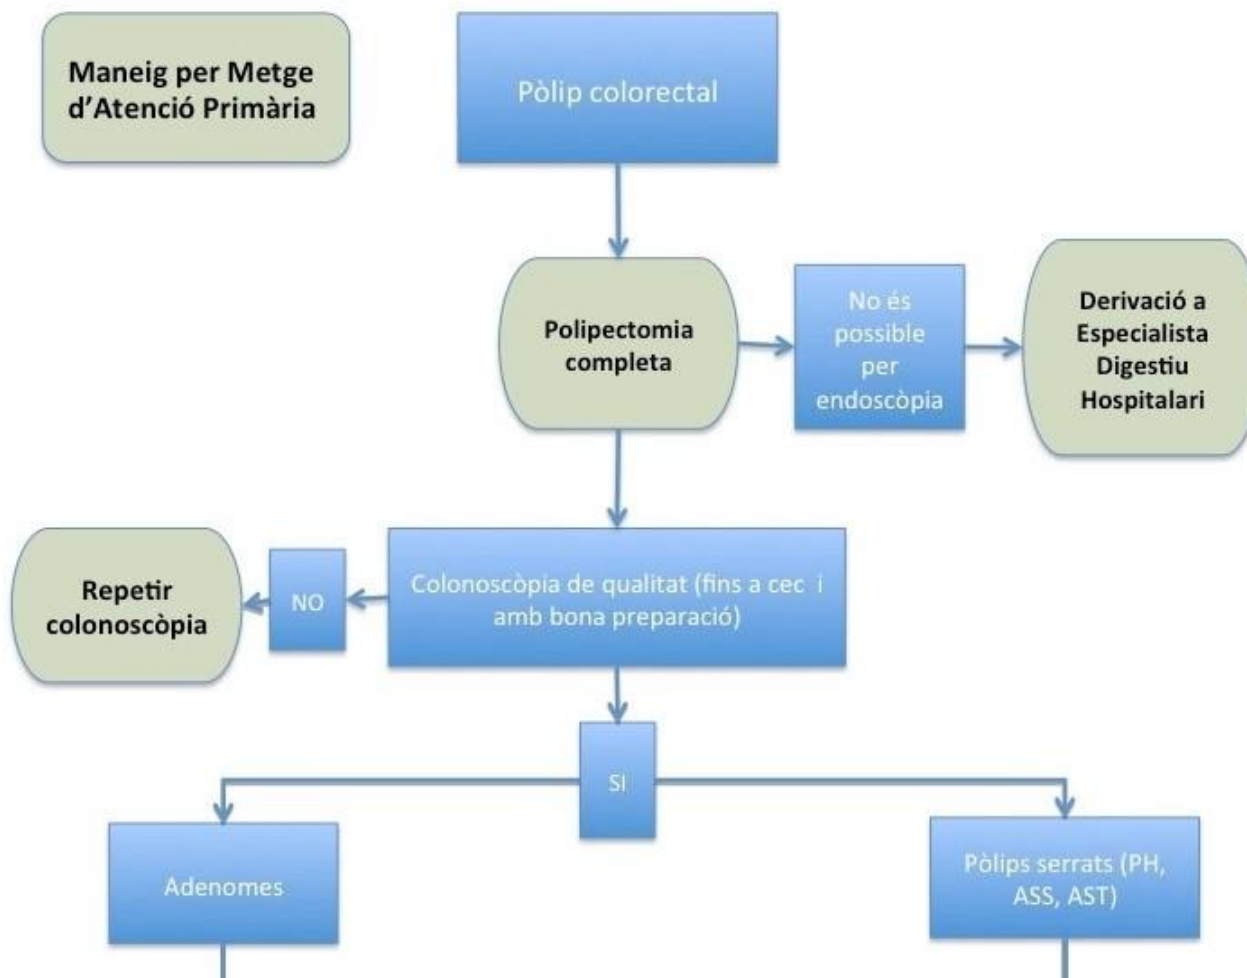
Maneig per Metge d'Atenció Primària

Pòlip colorectal

Polipectomia completa

No és possible per endoscòpia

Derivació a Especialista Digestiu Hospitalari

Repetir colonoscòpia

NO

Colonoscòpia de qualitat (fins a cec i amb bona preparació)

SI

Adenomes

Pòlips serrats (PH, ASS, AST)